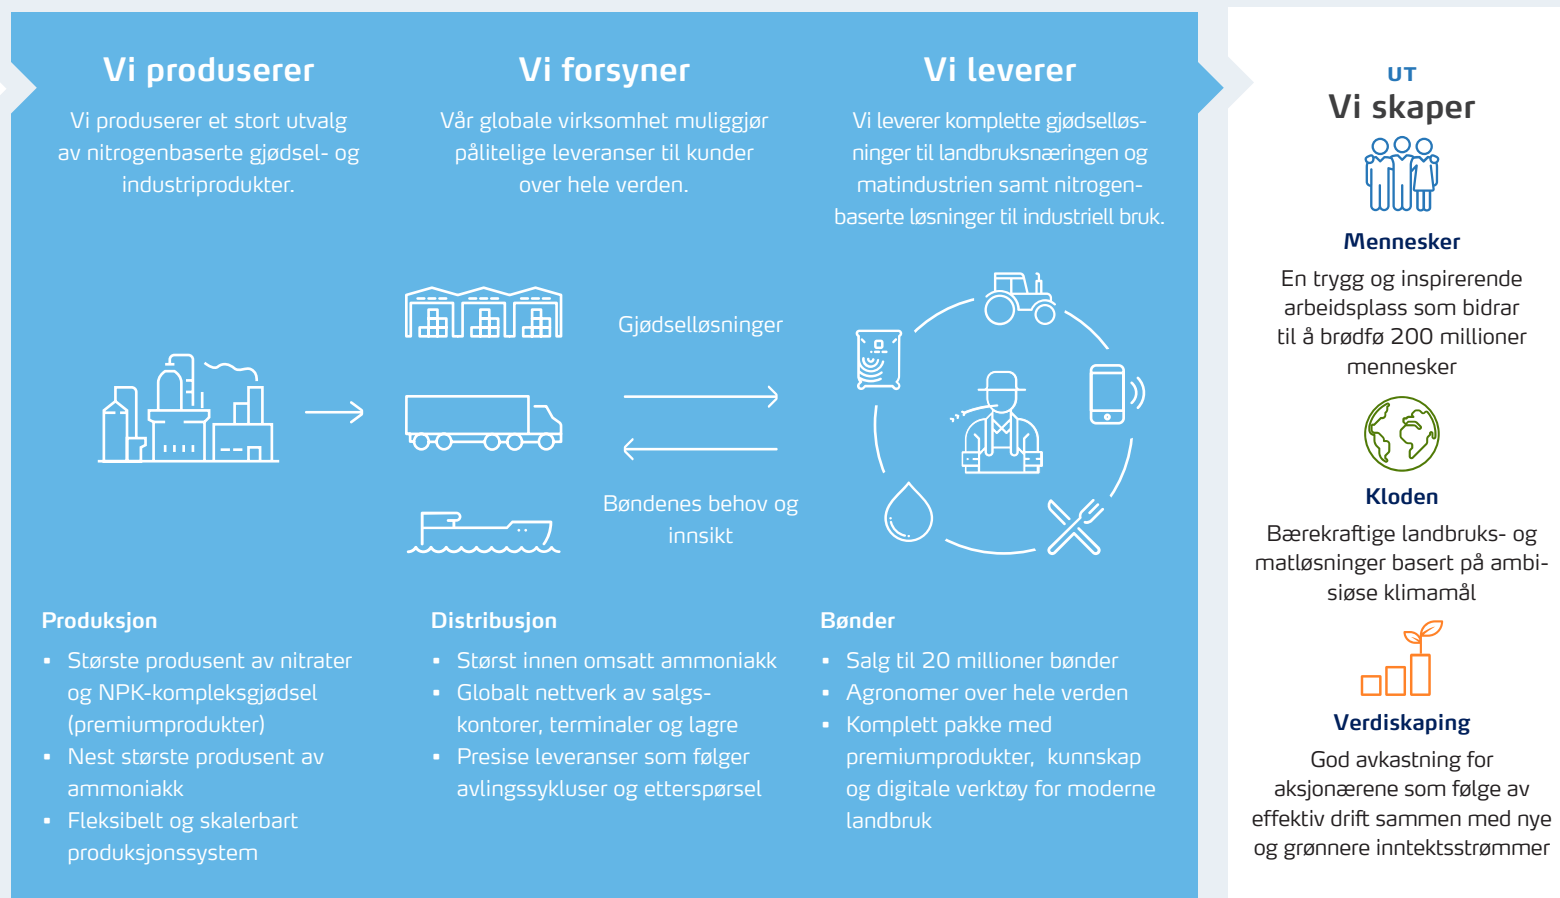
Vi produserer

Vi produserer et stort utvalg av nitrogenbaserte gjødsel- og industriprodukter.

Vi forsyner

Vår globale virksomhet muliggjør pålitelige leveranser til kunder over hele verden.

Vi leverer

Vi leverer komplette gjødselløsninger til landbruksnæringen og matindustrien samt nitrogenbaserte løsninger til industriell bruk.

Gjødselløsninger

Bøndenes behov og innsikt

Produksjon
- Største produsent av nitrater og NPK-kompleksgjødsel (premiumprodukter)
- Nest største produsent av ammoniakk
- Fleksibelt og skalerbart produksjonssystem

Distribusjon
- Størst innen omsatt ammoniakk
- Globalt nettverk av salgskontorer, terminaler og lagre
- Presise leveranser som følger avlingssykluser og etterspørsel

Bønder
- Salg til 20 millioner bønder
- Agronomer over hele verden
- Komplett pakke med premiumprodukter, kunnskap og digitale verktøy for moderne landbruk

UT
Vi skaper

Mennesker
En trygg og inspirerende arbeidsplass som bidrar til å brødfø 200 millioner mennesker

Kloden
Bærekraftige landbruks- og matløsninger basert på ambisiøse klimamål

Verdiskaping
God avkastning for aksjonærene som følge av effektiv drift sammen med nye og grønnere inntektsstrømmer